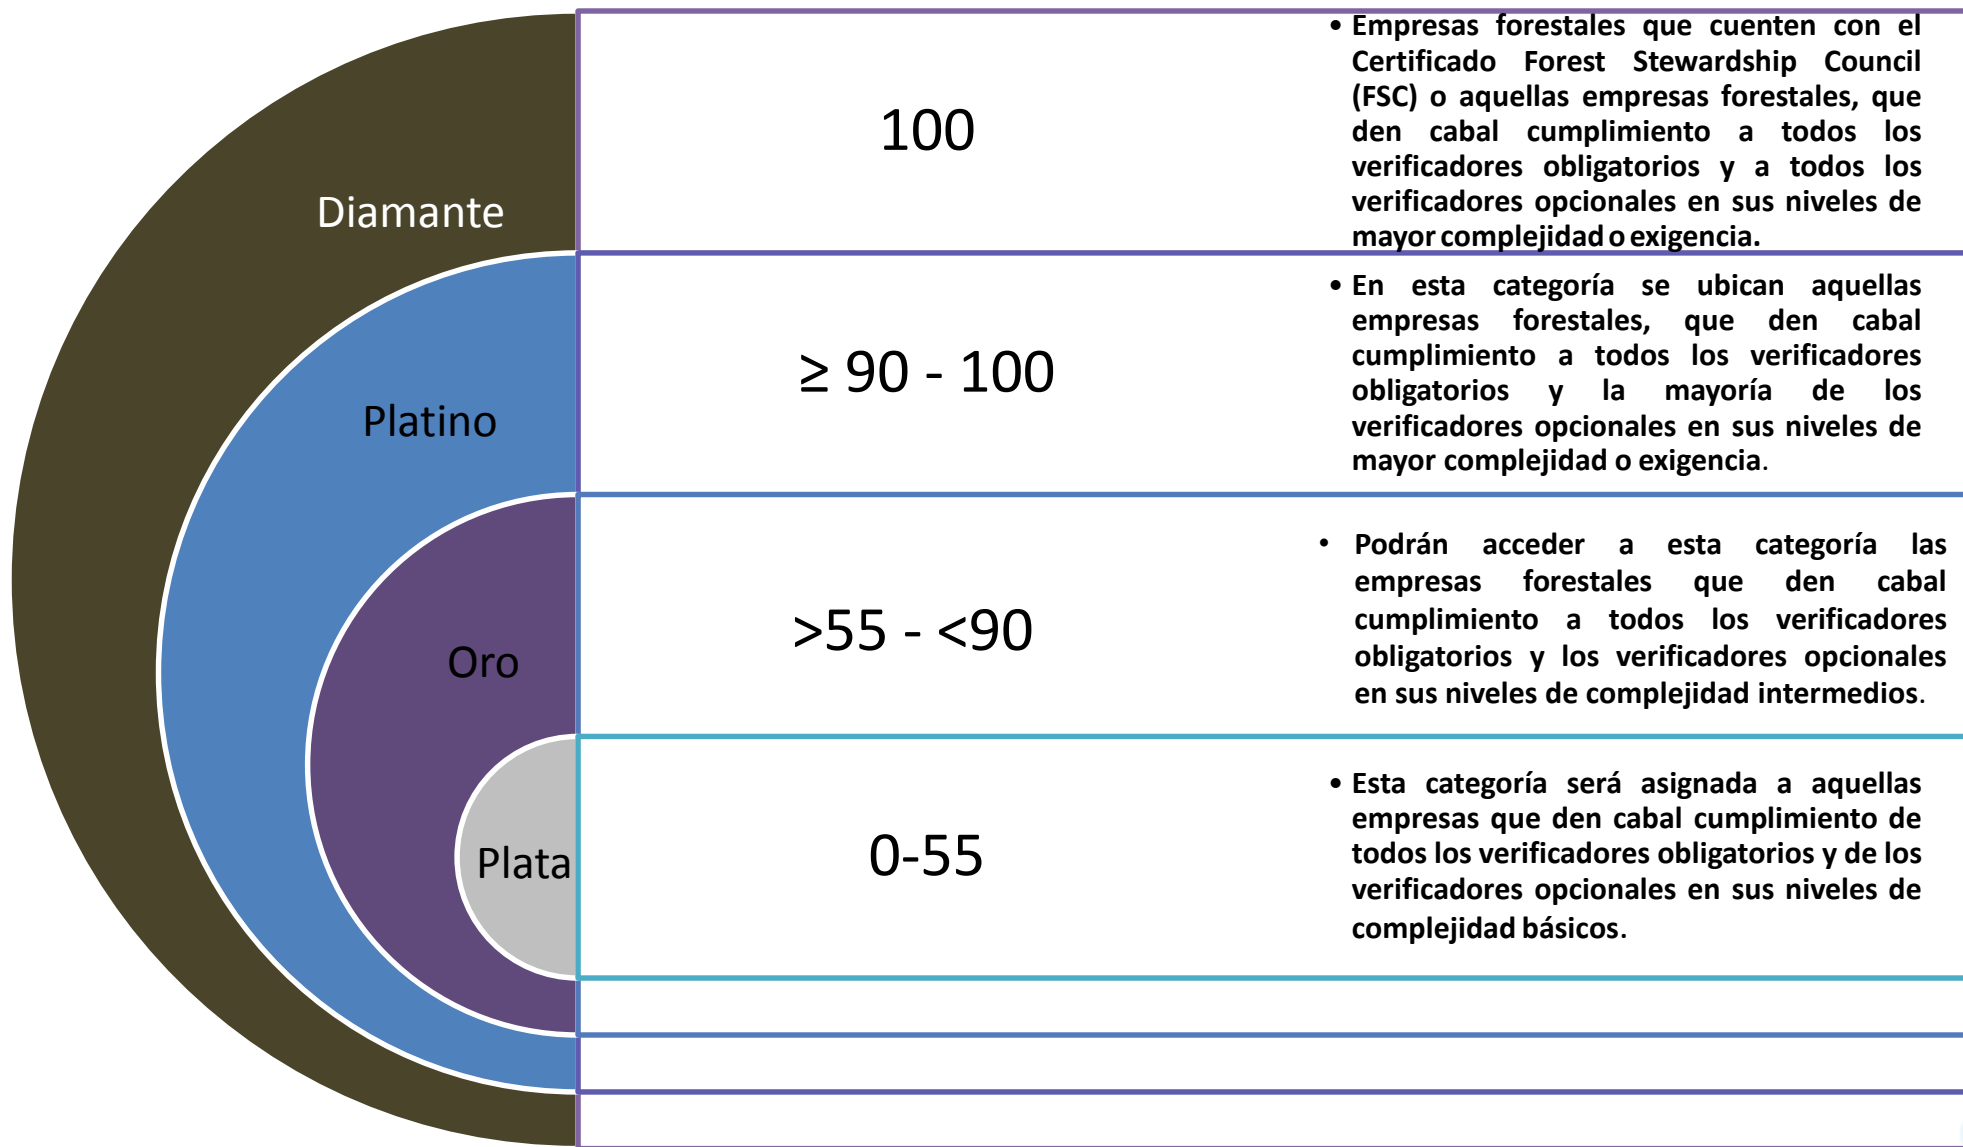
Diamante

100

• Empresas forestales que cuenten con el Certificado Forest Stewardship Council (FSC) o aquellas empresas forestales, que den cabal cumplimiento a todos los verificadores obligatorios y a todos los verificadores opcionales en sus niveles de mayor complejidad o exigencia.

Platino

≥ 90 - 100

• En esta categoría se ubican aquellas empresas forestales, que den cabal cumplimiento a todos los verificadores obligatorios y la mayoría de los verificadores opcionales en sus niveles de mayor complejidad o exigencia.

Oro

>55 - <90

• Podrán acceder a esta categoría las empresas forestales que den cabal cumplimiento a todos los verificadores obligatorios y los verificadores opcionales en sus niveles de complejidad intermedios.

Plata

0-55

• Esta categoría será asignada a aquellas empresas que den cabal cumplimiento de todos los verificadores obligatorios y de los verificadores opcionales en sus niveles de complejidad básicos.